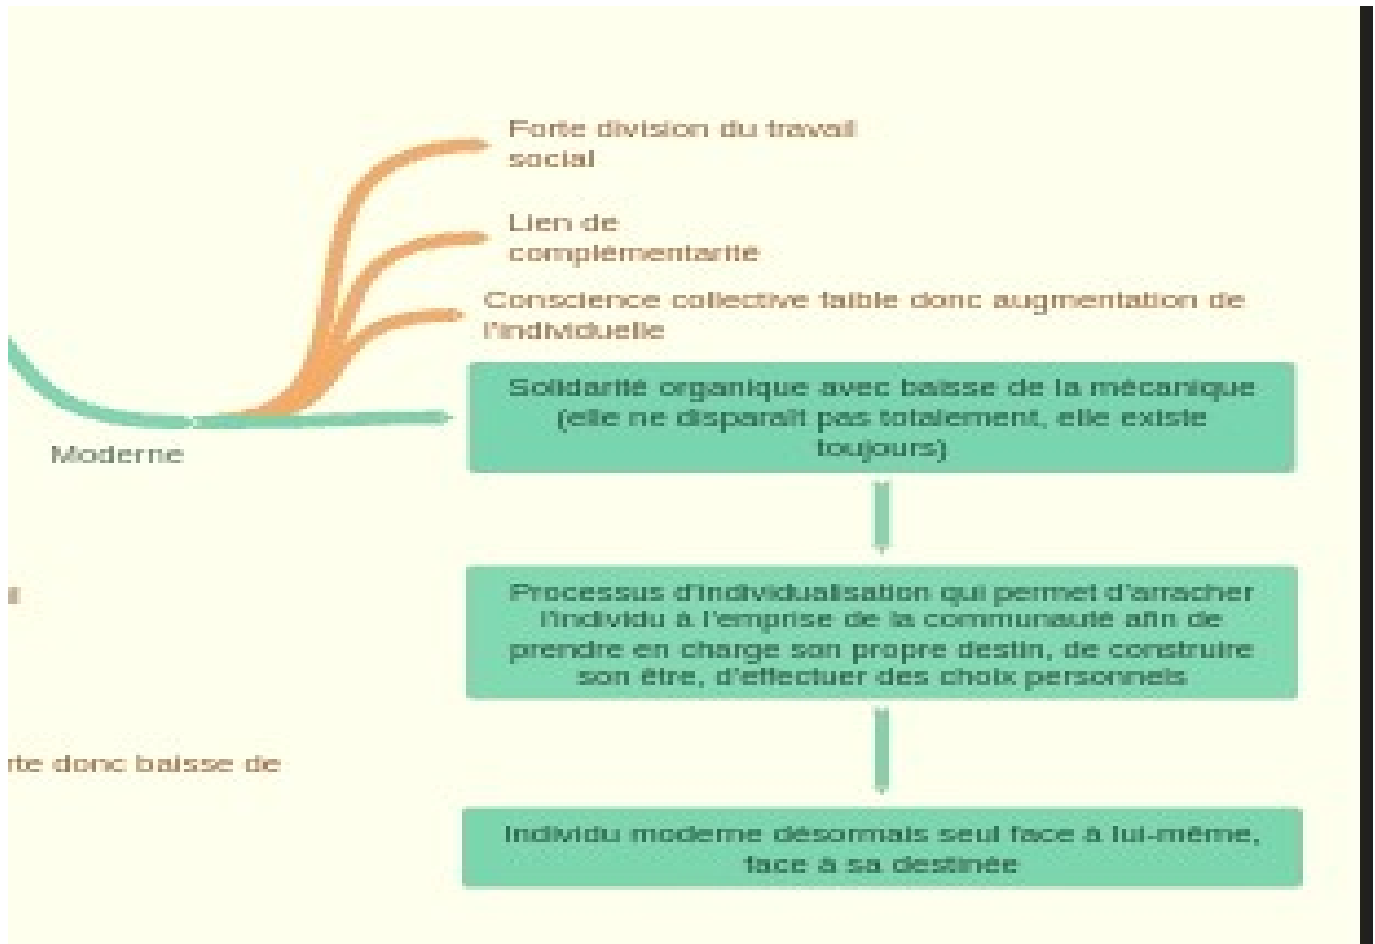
Forte division du travail social

Lien de complémentarité

Conscience collective faible donc augmentation de l'individuelle

Moderne

Solidarité organique avec baisse de la mécanique (elle ne disparait pas totalement, elle existe toujours)

Processus d'individualisation qui permet d'arracher l'individu à l'emprise de la communauté afin de prendre en charge son propre destin, de construire son être, d'effectuer des choix personnels

Individu moderne désormais seul face à lui-même, face à sa destinée

il

rte donc baisse de